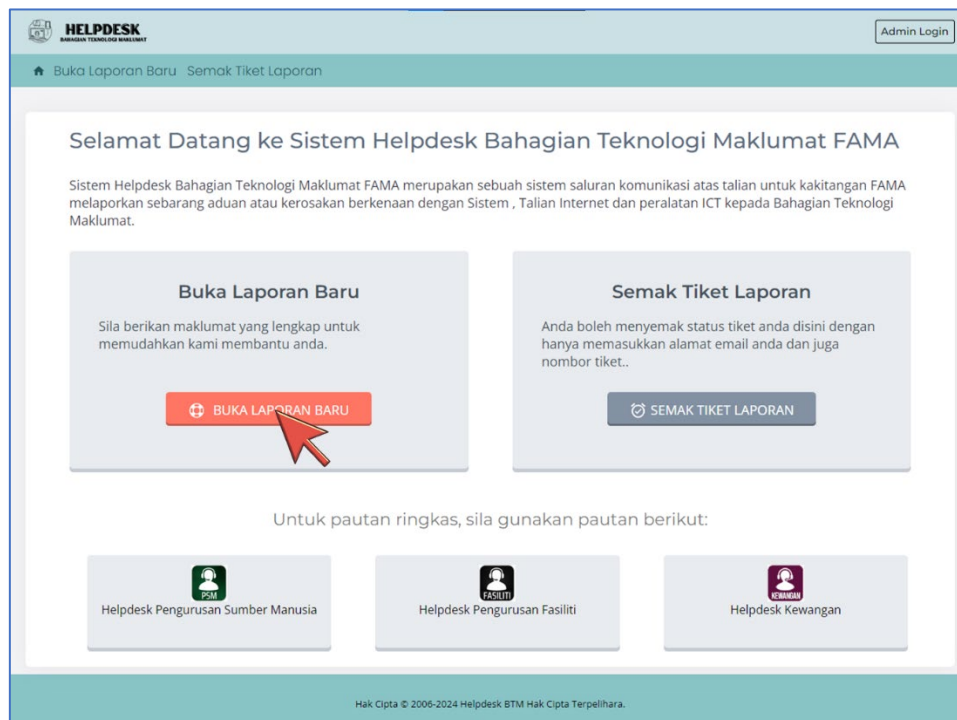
HELPDESK
BAHAGIAN TEKNOLOGI MAKLUMAT

Admin Login

Buka Laporan Baru Semak Tiket Laporan

Selamat Datang ke Sistem Helpdesk Bahagian Teknologi Maklumat FAMA

Sistem Helpdesk Bahagian Teknologi Maklumat FAMA merupakan sebuah sistem saluran komunikasi atas talian untuk kakitangan FAMA melaporkan sebarang aduan atau kerosakan berkenaan dengan Sistem , Talian Internet dan peralatan ICT kepada Bahagian Teknologi Maklumat.

Buka Laporan Baru

Sila berikan maklumat yang lengkap untuk memudahkan kami membantu anda.

BUKA LAPORAN BARU

Semak Tiket Laporan

Anda boleh menyemak status tiket anda disini dengan hanya memasukkan alamat email anda dan juga nombor tiket..

SEMAK TIKET LAPORAN

Untuk pautan ringkas, sila gunakan pautan berikut:

PSM
Helpdesk Pengurusan Sumber Manusia

FASILITI
Helpdesk Pengurusan Fasiliti

KEWANGAN
Helpdesk Kewangan

Hak Cipta © 2006-2024 Helpdesk BTM Hak Cipta Terpelihara.